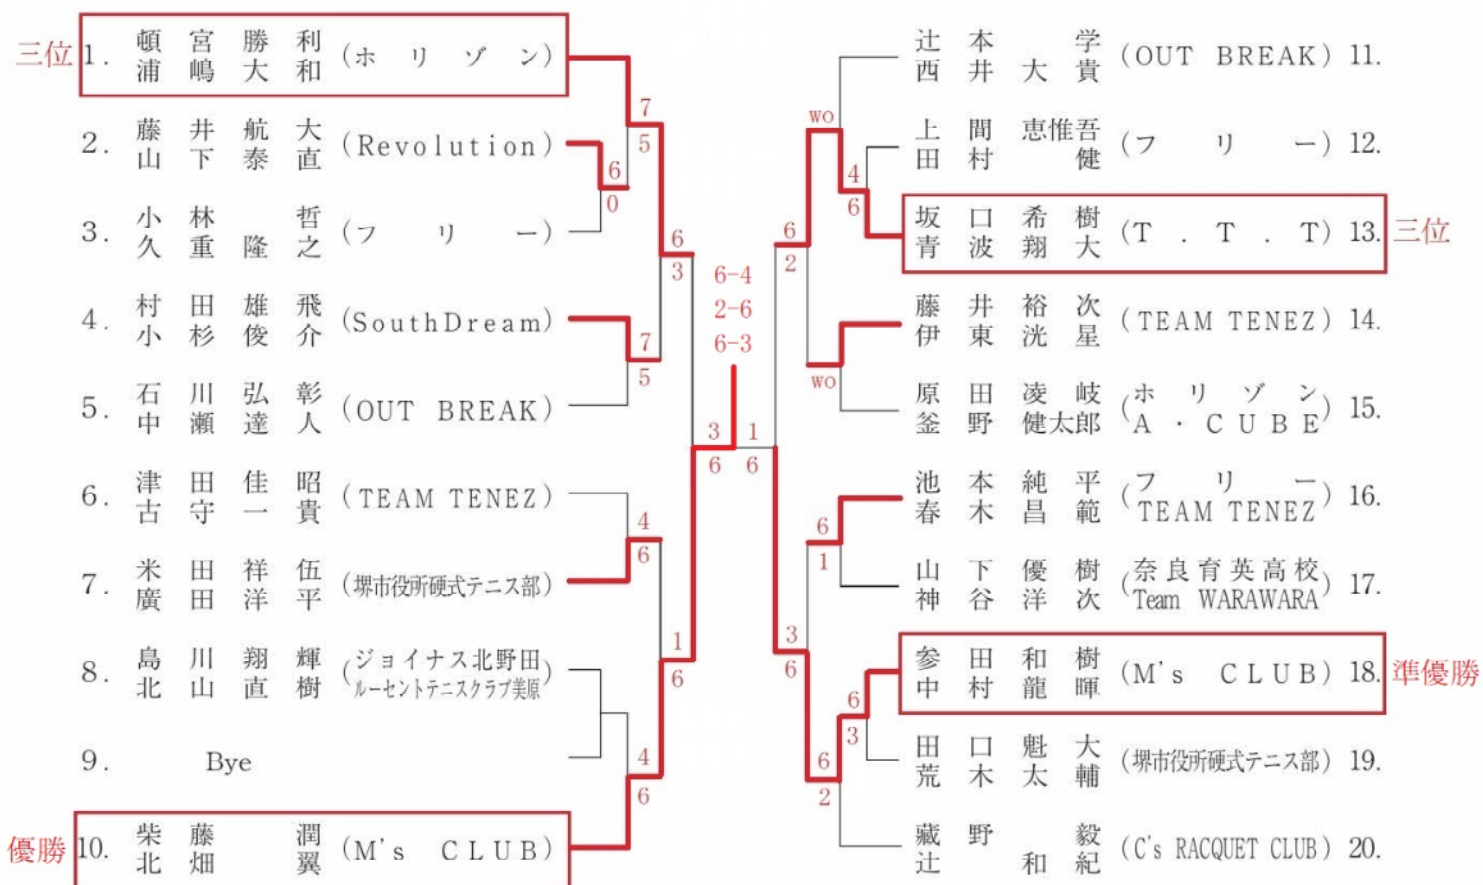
三位 1. 頓宮 勝利 浦嶋 大和 (ホリゾン)
2. 藤井 航大 山下 泰直 (Revolution)
3. 小林 哲 久重 隆之 (フリー)
4. 村田 雄飛 小杉 俊介 (SouthDream)
5. 石川 弘彰 中瀬 達人 (OUT BREAK)
6. 津田 佳昭 古守 一貴 (TEAM TENEZ)
7. 米田 祥伍 廣田 洋平 (堺市役所硬式テニス部)
8. 島川 翔輝 北山 直樹 (ジョイナス北野田 ルーセントテニスクラブ美原)
9. Bye
優勝 10. 柴藤 潤 北畑 翼 (M's CLUB)

11. 辻本 学 西井 大貴 (OUT BREAK)
12. 上間 恵惟吾 田村 健 (フリー)
13. 坂口 希樹 青波 翔大 (T.T.T) 三位
14. 藤井 裕次 伊東 洸星 (TEAM TENEZ)
15. 原田 凌岐 釜野 健太郎 (ホリゾン A・CUBE)
16. 池本 純平 春木 昌範 (フリー TEAM TENEZ)
17. 山下 優樹 神谷 洋次 (奈良育英高校 Team WARAWARA)
18. 参田 和樹 中村 龍暉 (M's CLUB) 準優勝
19. 田口 魁大 荒木 太輔 (堺市役所硬式テニス部)
20. 藏野 毅 辻 和紀 (C's RACQUET CLUB)

7 5 6 0 6 3 7 5 4 6 1 6 4 6 3 6 6 3 1 6
6-4
2-6
6-3
wo 4 6 6 2 wo 6 1 3 6 6 3 6 2